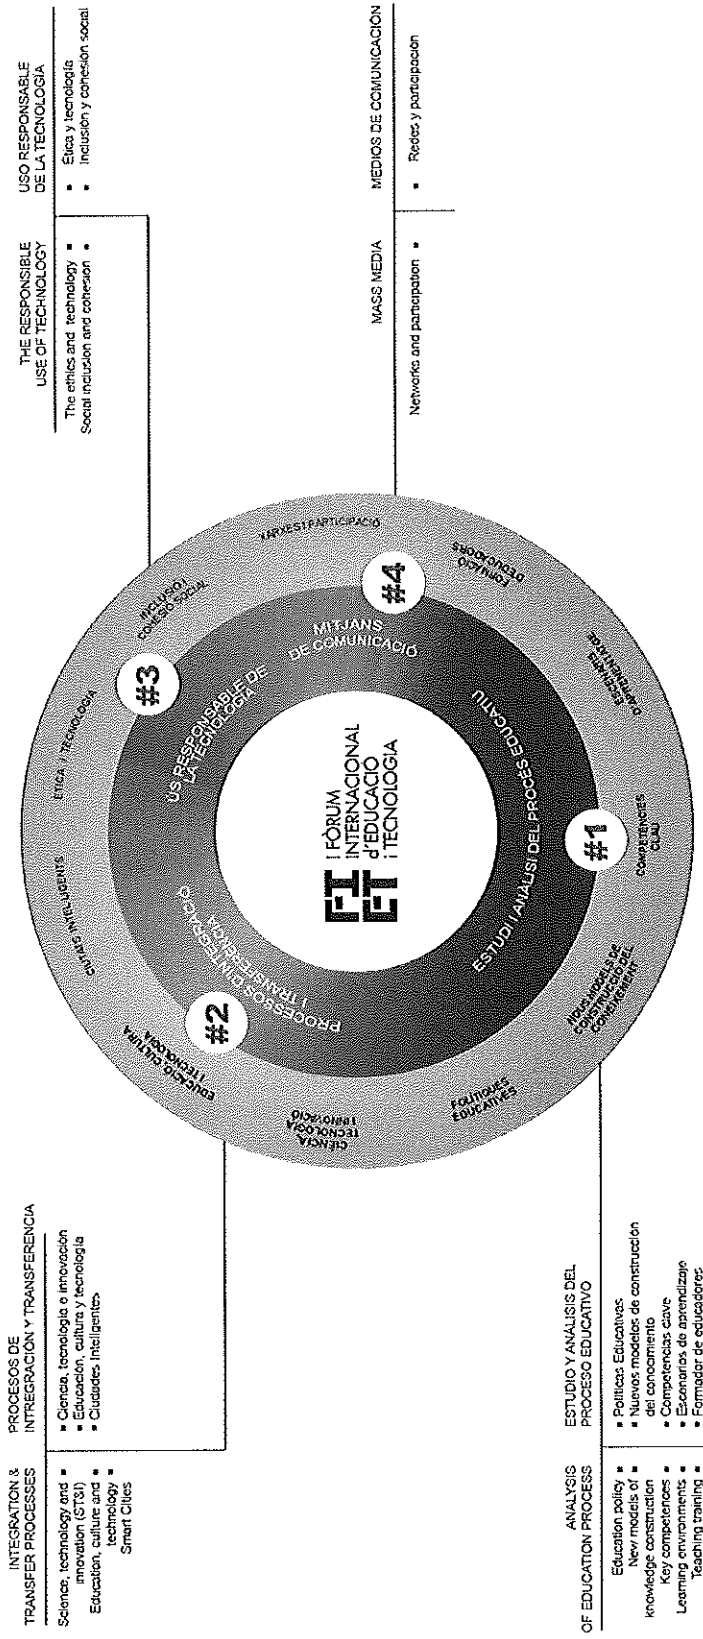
INTEGRATION & TRANSFER PROCESSES

Science, technology and innovation (STI3)
Education, culture and technology
Smart Cities

PROCESOS DE INTREGRACIÓN Y TRANSFERENCIA

• Ciencia, tecnología e innovación
• Educación, cultura y tecnología
• Ciudades Inteligentes

ANALYSIS OF EDUCATION PROCESS

Education policy
New models of knowledge construction
Key competences
Learning environments
Teaching training

ESTUDIO Y ANÁLISIS DEL PROCESO EDUCATIVO

• Políticas Educativas
• Nuevos modelos de construcción del conocimiento
• Competencias clave
• Escenarios de aprendizaje
• Formador de educadores

THE RESPONSIBLE USE OF TECHNOLOGY

The ethics and technology
Social inclusion and cohesion

USO RESPONSABLE DE LA TECNOLOGÍA

• Ética y tecnología
• Inclusión y cohesión social

MASS MEDIA

Networks and participation

MEDIOS DE COMUNICACIÓN

• Redes y participación

FÒRUM INTERNACIONAL d'EDUCACIÓ i TECNOLOGIA

#1 ESTUDI I ANÀLISI DEL PROCÉS EDUCATIU
#2 PROCESSOS D'INTEGRACIÓ I TRANSFERÈNCIA
#3 ÚS RESPONSABLE DE LA TECNOLOGIA
#4 MITJANS DE COMUNICACIÓ

CIUTATS INTEL·LIGENTS
ÈTICA I TECNOLOGIA
INCLUSIÓ I COHESIÓ SOCIAL
XARXES I PARTICIPACIÓ
FORMACIÓ D'EDUCADORS
ESCENARIS D'APRENENTATGE
COMPETÈNCIES CLAU
NOUS MODELS DE CONSTRUCCIÓ DEL CONEIXEMENT
POLÍTIQUES EDUCATIVES
CIÈNCIA, TECNOLOGIA I INNOVACIÓ
EDUCACIÓ, CULTURA I TECNOLOGIA